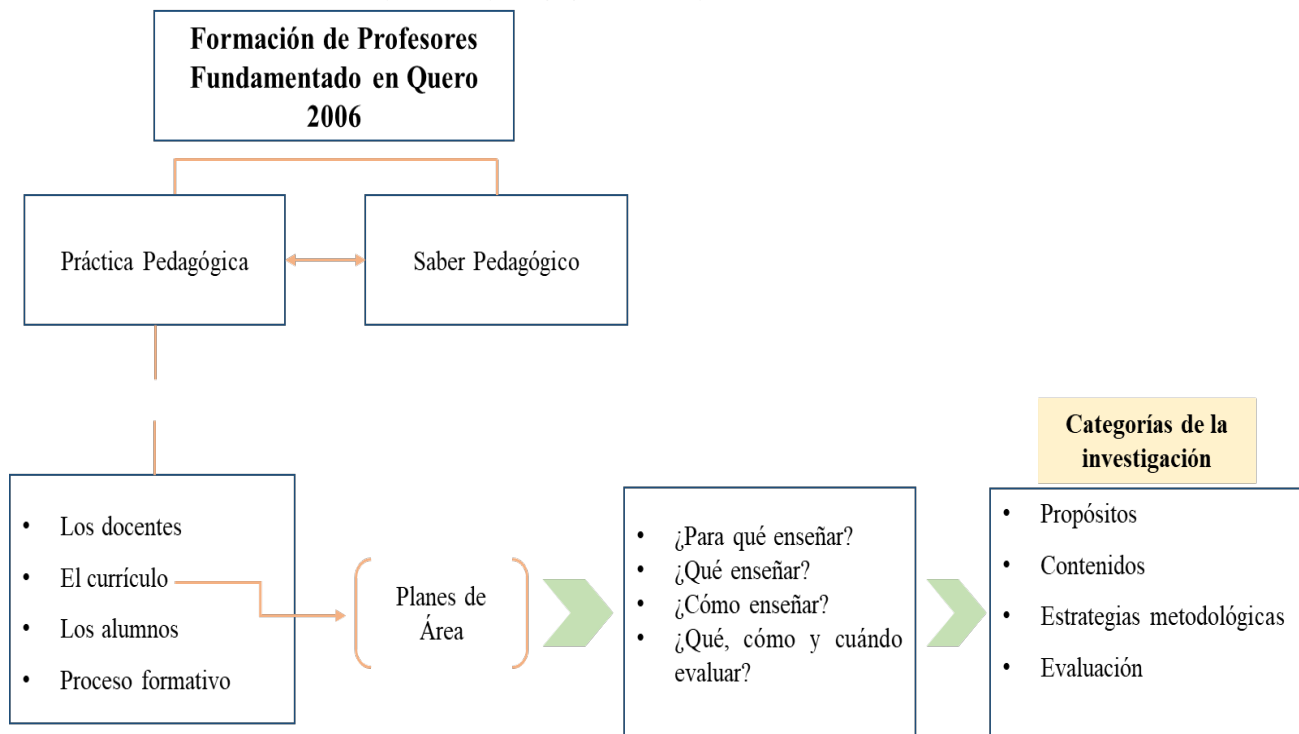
Formación de Profesores Fundamentado en Quero 2006

Práctica Pedagógica

Saber Pedagógico

- Los docentes
- El currículo
- Los alumnos
- Proceso formativo

Planes de Área

- ¿Para qué enseñar?
- ¿Qué enseñar?
- ¿Cómo enseñar?
- ¿Qué, cómo y cuándo evaluar?

Categorías de la investigación

- Propósitos
- Contenidos
- Estrategias metodológicas
- Evaluación